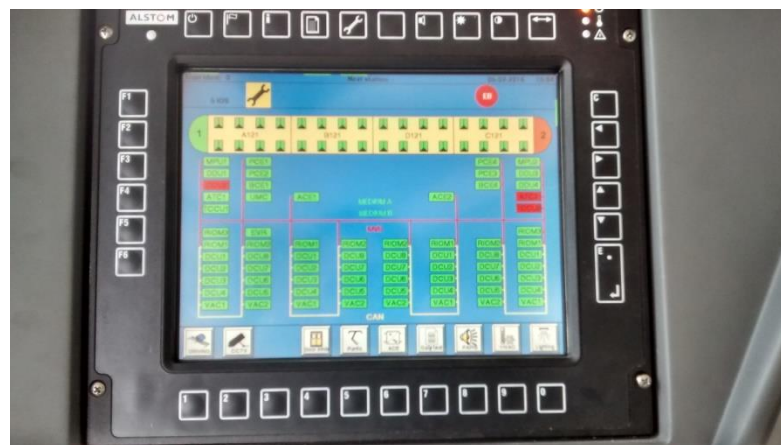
ALSTOM

F1
F2
F3
F4
F5
F6

C

A121
B121
D121
C121

1
2

ER

MPU1
DCU1
ACE1
DCU2
PCE1
PCE2
PCE3
CMS
ACE2
ACE2
PCE4
PCE5
PCE6
MPU2
DCU3
DCU4

MEDRM A
MEDRM B
MVB

RIOM
DCU1
DCU2
DCU3
DCU4
VAC1
VAC2

CAN

1
2
3
4
5
6
7
8
9
0